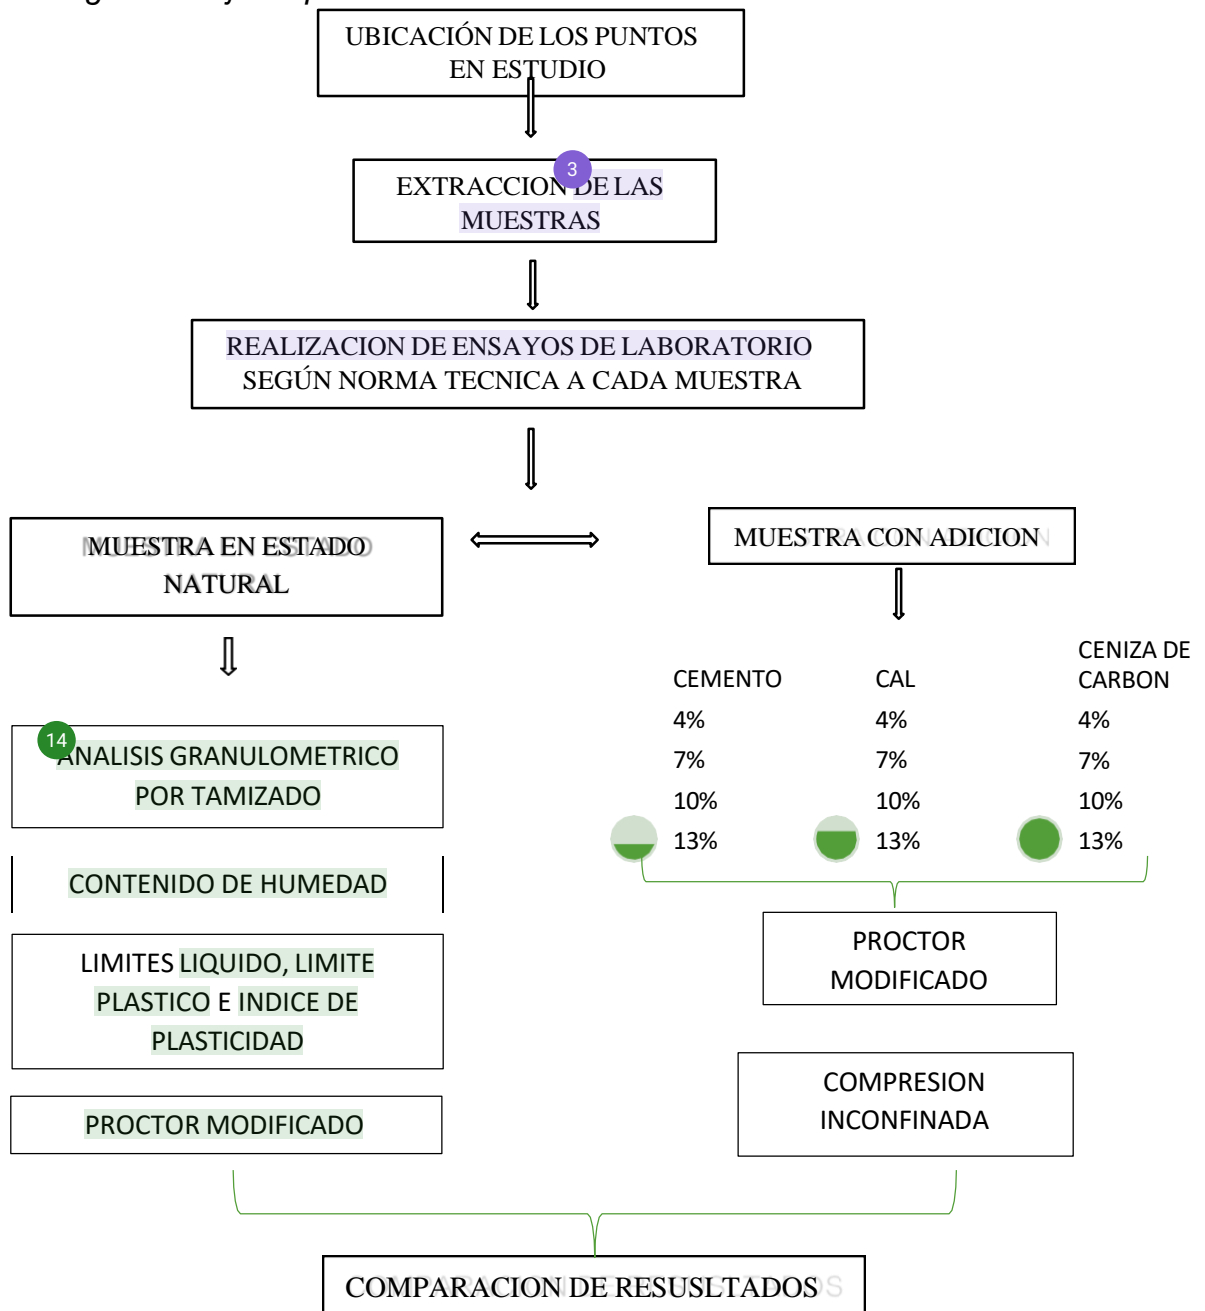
UBICACIÓN DE LOS PUNTOS EN ESTUDIO

3

EXTRACCION DE LAS MUESTRAS

REALIZACION DE ENSAYOS DE LABORATORIO SEGÚN NORMA TECNICA A CADA MUESTRA

MUESTRA EN ESTADO NATURAL

MUESTRA CON ADICION

| CEMENTO | CAL | CENIZA DE CARBON |
|---|---|---|
| 4% | 4% | 4% |
| 7% | 7% | 7% |
| 10% | 10% | 10% |
| 13% | 13% | 13% |

14

ANALISIS GRANULOMETRICO POR TAMIZADO

CONTENIDO DE HUMEDAD

LIMITES LIQUIDO, LIMITE PLASTICO E INDICE DE PLASTICIDAD

PROCTOR MODIFICADO

PROCTOR MODIFICADO

COMPRESION INCONFINADA

COMPARACION DE RESUSLTADOS